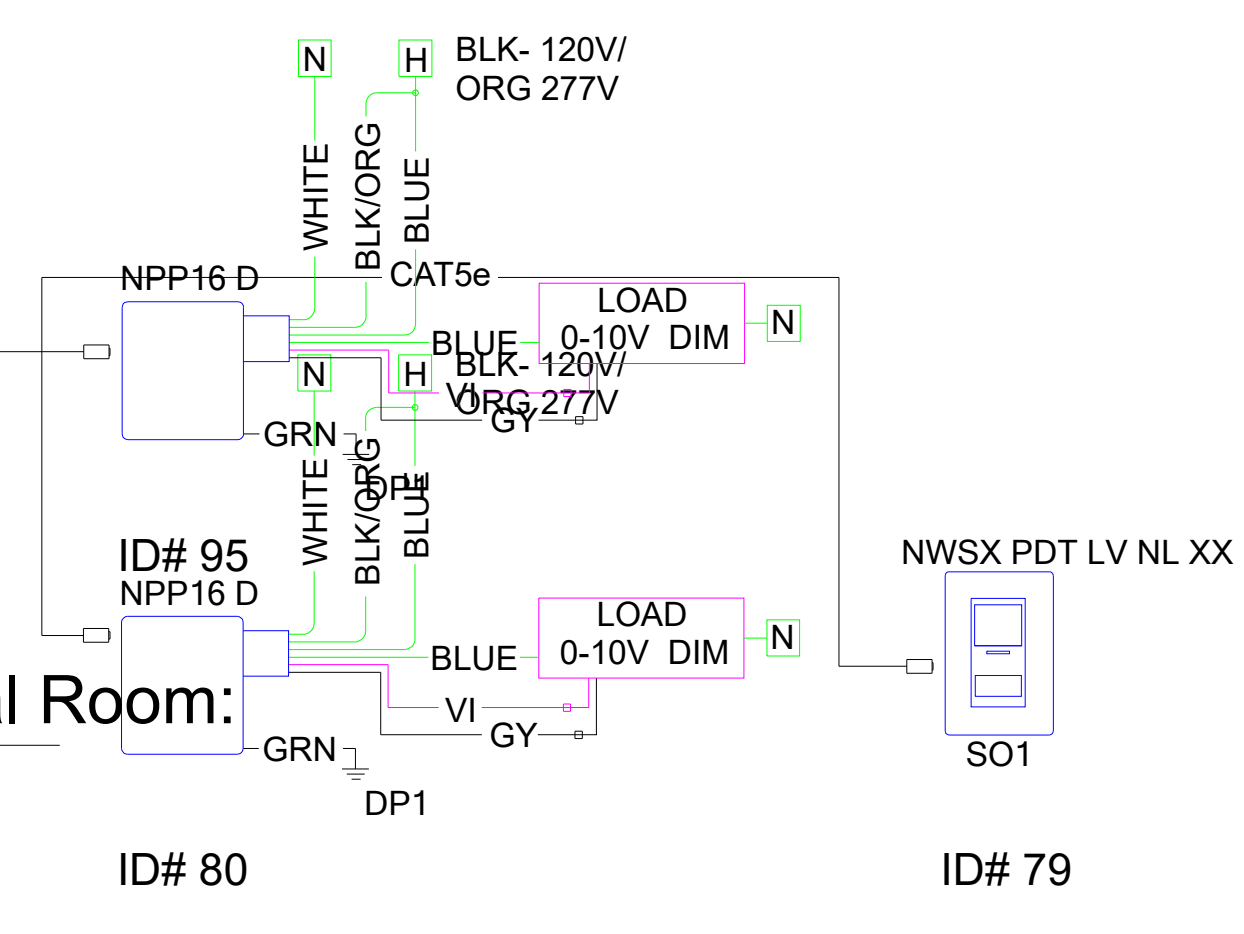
N

H

BLK- 120V/
ORG 277V

WHITE

BLK/ORG

BLUE

NPP16 D

CAT5e

LOAD
0-10V DIM

N

BLUE

N

H

BLK- 120V/
ORG 277V

VI

GY

GRN

DP1

WHITE

BLK/ORG

BLUE

ID# 95
NPP16 D

NWSX PDT LV NL XX

LOAD
0-10V DIM

N

BLUE

l Room:

VI

GY

GRN

DP1

SO1

ID# 80

ID# 79